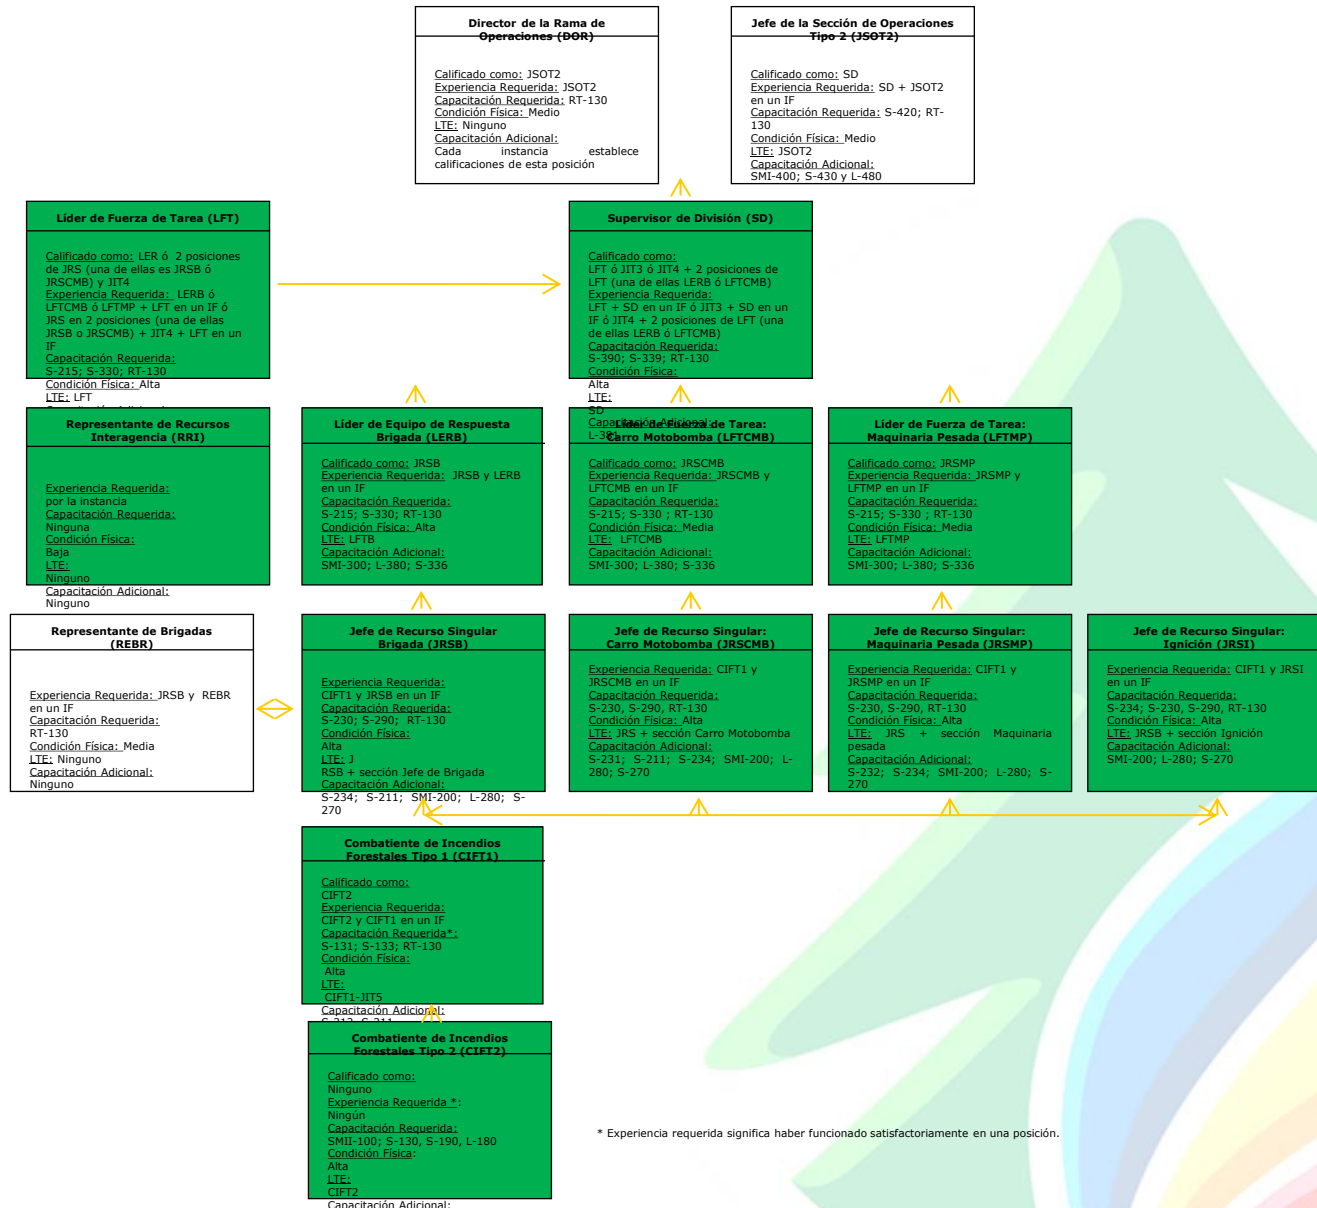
Director de la Rama de Operaciones (DOR)

Calificado como: JSOT2
Experiencia Requerida: JSOT2
Capacitación Requerida: RT-130
Condición Física: Medio
LTE: Ninguno
Capacitación Adicional:
Cada instancia establece calificaciones de esta posición

Jefe de la Sección de Operaciones Tipo 2 (JSOT2)

Calificado como: SD
Experiencia Requerida: SD + JSOT2 en un IF
Capacitación Requerida: S-420; RT-130
Condición Física: Medio
LTE: JSOT2
Capacitación Adicional:
SMI-400; S-430 y L-480

Líder de Fuerza de Tarea (LFT)

Calificado como: LER ó 2 posiciones de JRS (una de ellas es JRSB ó JRSCMB) y JIT4
Experiencia Requerida: LERB ó LFTCMB ó LFTMP + LFT en un IF ó JRS en 2 posiciones (una de ellas JRSB o JRSCMB) + JIT4 + LFT en un IF
Capacitación Requerida:
S-215; S-330; RT-130
Condición Física: Alta
LTE: LFT
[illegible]

Supervisor de División (SD)

Calificado como:
LFT ó JIT3 ó JIT4 + 2 posiciones de LFT (una de ellas LERB ó LFTCMB)
Experiencia Requerida:
LFT + SD en un IF ó JIT3 + SD en un IF ó JIT4 + 2 posiciones de LFT (una de ellas LERB ó LFTCMB)
Capacitación Requerida:
S-390; S-339; RT-130
Condición Física:
Alta
LTE:
SD
Capacitación Adicional:
L-38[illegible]

Representante de Recursos Interagencia (RRI)

Experiencia Requerida:
por la instancia
Capacitación Requerida:
Ninguna
Condición Física:
Baja
LTE:
Ninguno
Capacitación Adicional:
Ninguno

Líder de Equipo de Respuesta Brigada (LERB)

Calificado como: JRSB
Experiencia Requerida: JRSB y LERB en un IF
Capacitación Requerida:
S-215; S-330; RT-130
Condición Física: Alta
LTE: LFTB
Capacitación Adicional:
SMI-300; L-380; S-336

Líder de Fuerza de Tarea: Carro Motobomba (LFTCMB)

Calificado como: JRSCMB
Experiencia Requerida: JRSCMB y LFTCMB en un IF
Capacitación Requerida:
S-215; S-330; RT-130
Condición Física: Media
LTE: LFTCMB
Capacitación Adicional:
SMI-300; L-380; S-336

Líder de Fuerza de Tarea: Maquinaria Pesada (LFTMP)

Calificado como: JRSMP
Experiencia Requerida: JRSMP y LFTMP en un IF
Capacitación Requerida:
S-215; S-330 ; RT-130
Condición Física: Media
LTE: LFTMP
Capacitación Adicional:
SMI-300; L-380; S-336

Representante de Brigadas (REBR)

Experiencia Requerida: JRSB y REBR en un IF
Capacitación Requerida:
RT-130
Condición Física: Media
LTE: Ninguno
Capacitación Adicional:
Ninguno

Jefe de Recurso Singular Brigada (JRSB)

Experiencia Requerida:
CIFT1 y JRSB en un IF
Capacitación Requerida:
S-230; S-290; RT-130
Condición Física:
Alta
LTE: J
RSB + sección Jefe de Brigada
Capacitación Adicional:
S-234; S-211; SMI-200; L-280; S-270

Jefe de Recurso Singular: Carro Motobomba (JRSCMB)

Experiencia Requerida: CIFT1 y JRSCMB en un IF
Capacitación Requerida:
S-230, S-290, RT-130
Condición Física: Alta
LTE: JRS + sección Carro Motobomba
Capacitación Adicional:
S-231; S-211; S-234; SMI-200; L-280; S-270

Jefe de Recurso Singular: Maquinaria Pesada (JRSMP)

Experiencia Requerida: CIFT1 y JRSMP en un IF
Capacitación Requerida:
S-230, S-290, RT-130
Condición Física: Alta
LTE: JRS + sección Maquinaria pesada
Capacitación Adicional:
S-232; S-234; SMI-200; L-280; S-270

Jefe de Recurso Singular: Ignición (JRSI)

Experiencia Requerida: CIFT1 y JRSI en un IF
Capacitación Requerida:
S-234; S-230, S-290, RT-130
Condición Física: Alta
LTE: JRSB + sección Ignición
Capacitación Adicional:
SMI-200; L-280; S-270

Combatiente de Incendios Forestales Tipo 1 (CIFT1)

Calificado como:
CIFT2
Experiencia Requerida:
CIFT2 y CIFT1 en un IF
Capacitación Requerida*:
S-131; S-133; RT-130
Condición Física:
Alta
LTE:
CIFT1-JIT5
Capacitación Adicional:
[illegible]

Combatiente de Incendios Forestales Tipo 2 (CIFT2)

Calificado como:
Ninguno
Experiencia Requerida *:
Ningún
Capacitación Requerida:
SMII-100; S-130, S-190, L-180
Condición Física:
Alta
LTE:
CIFT2
Capacitación Adicional:

* Experiencia requerida significa haber funcionado satisfactoriamente en una posición.